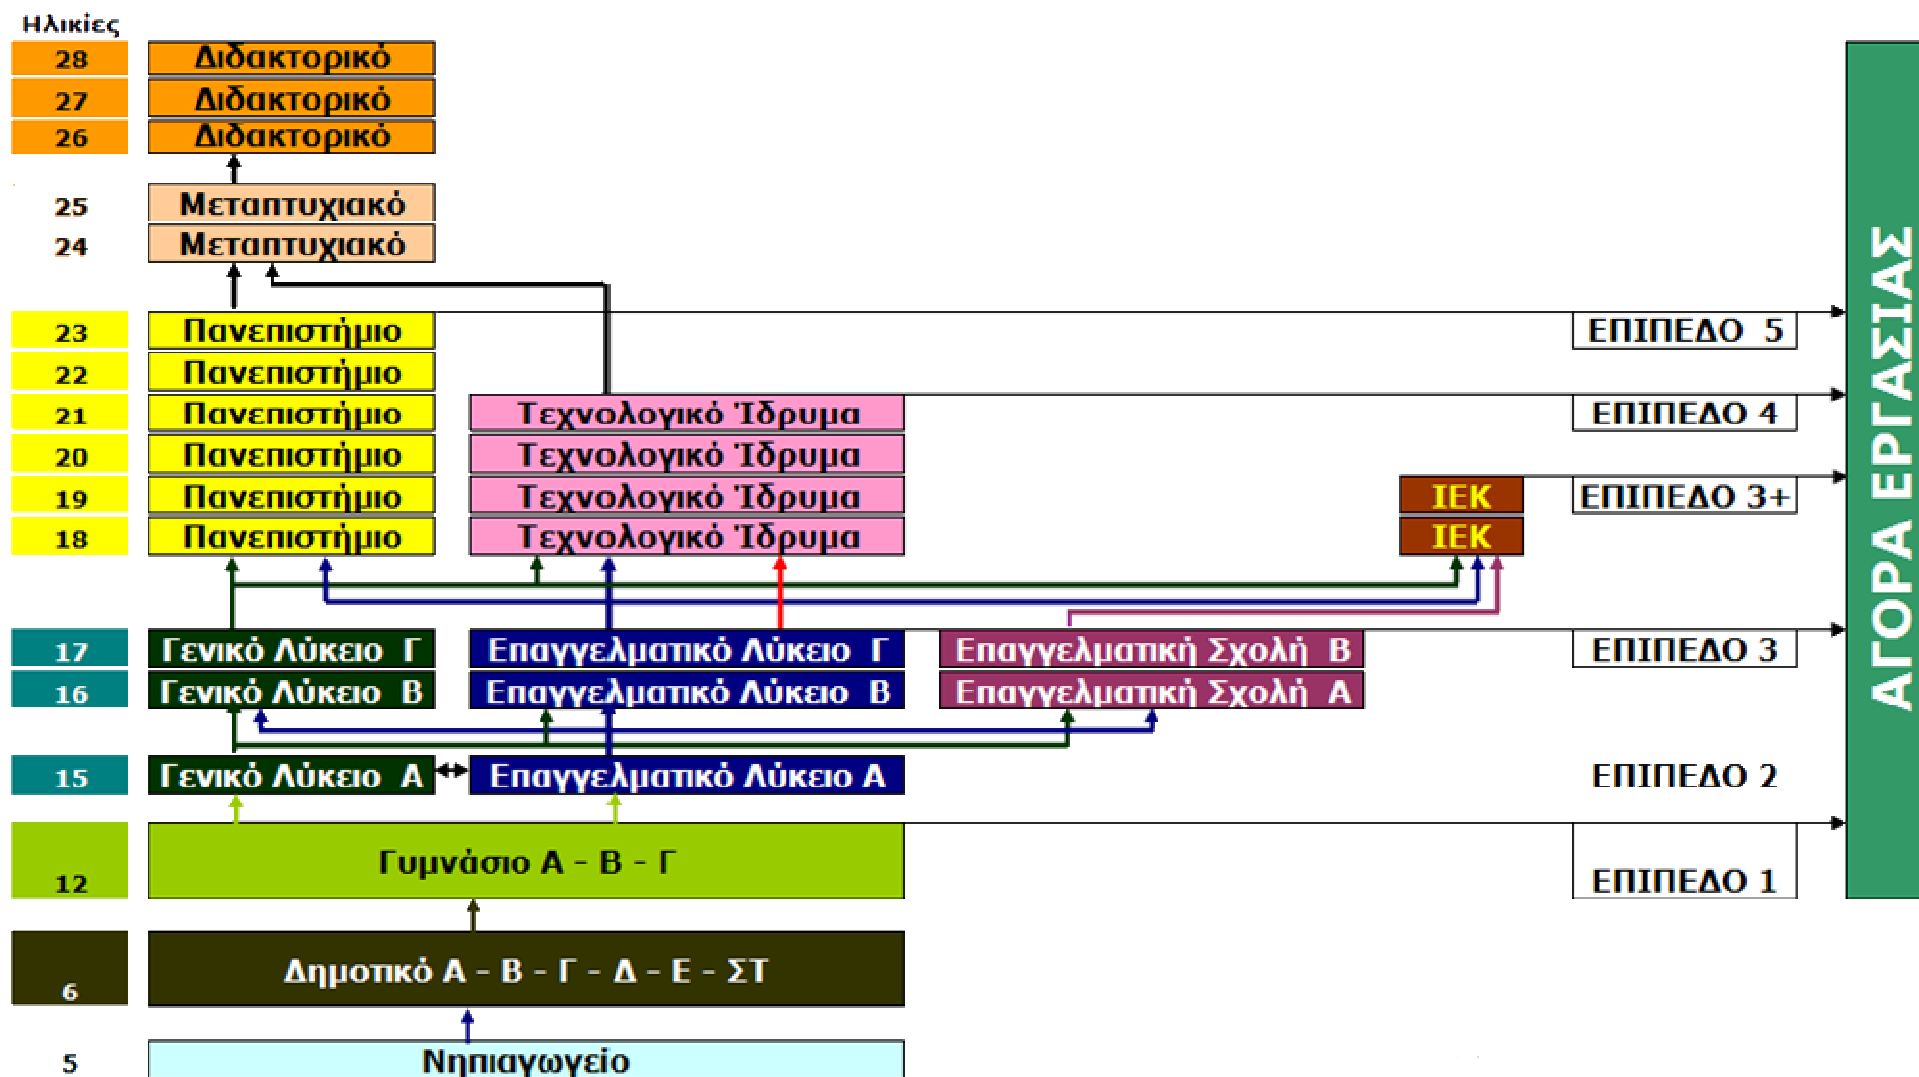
Ηλικίες

28 Διδακτορικό
27 Διδακτορικό
26 Διδακτορικό
25 Μεταπτυχιακό
24 Μεταπτυχιακό
23 Πανεπιστήμιο
22 Πανεπιστήμιο
21 Πανεπιστήμιο
20 Πανεπιστήμιο
19 Πανεπιστήμιο
18 Πανεπιστήμιο

Τεχνολογικό Ίδρυμα
Τεχνολογικό Ίδρυμα
Τεχνολογικό Ίδρυμα
Τεχνολογικό Ίδρυμα

ΙΕΚ
ΙΕΚ

ΕΠΙΠΕΔΟ 5
ΕΠΙΠΕΔΟ 4
ΕΠΙΠΕΔΟ 3+

17 Γενικό Λύκειο Γ
16 Γενικό Λύκειο Β
Επαγγελματικό Λύκειο Γ
Επαγγελματικό Λύκειο Β
Επαγγελματική Σχολή Β
Επαγγελματική Σχολή Α

ΕΠΙΠΕΔΟ 3

15 Γενικό Λύκειο Α
Επαγγελματικό Λύκειο Α

ΕΠΙΠΕΔΟ 2

12 Γυμνάσιο Α - Β - Γ

ΕΠΙΠΕΔΟ 1

6 Δημοτικό Α - Β - Γ - Δ - Ε - ΣΤ

5 Νηπιαγωγείο

ΑΓΟΡΑ ΕΡΓΑΣΙΑΣ